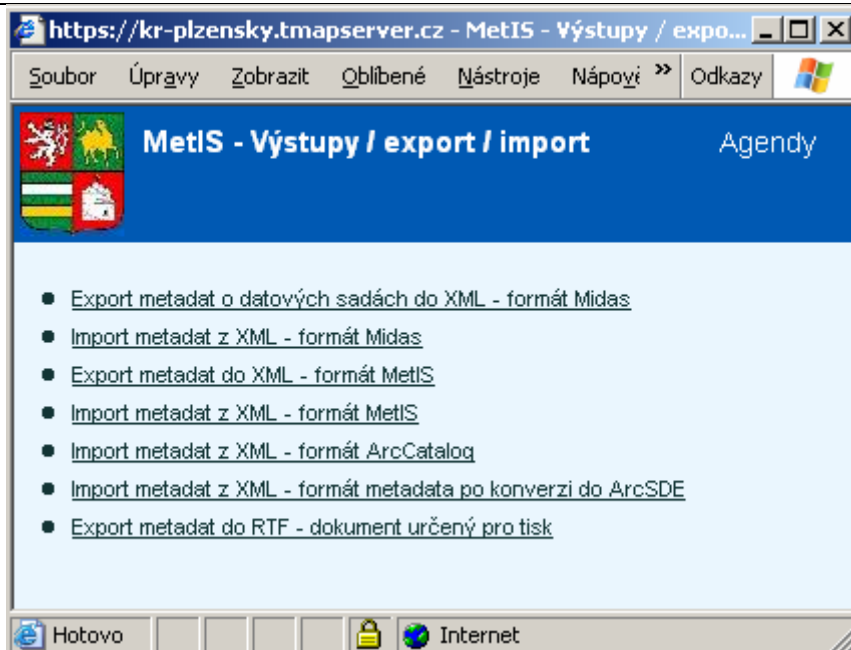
https://kr-plzensky.tmapserver.cz - MetIS - Výstupy / expo...

Soubor Úpravy Zobrazit Oblíbené Nástroje Nápově » Odkazy

MetIS - Výstupy / export / import

Agendy

- Export metadat o datových sadách do XML - formát Midas
- Import metadat z XML - formát Midas
- Export metadat do XML - formát MetIS
- Import metadat z XML - formát MetIS
- Import metadat z XML - formát ArcCatalog
- Import metadat z XML - formát metadata po konverzi do ArcSDE
- Export metadat do RTF - dokument určený pro tisk

Hotovo

Internet